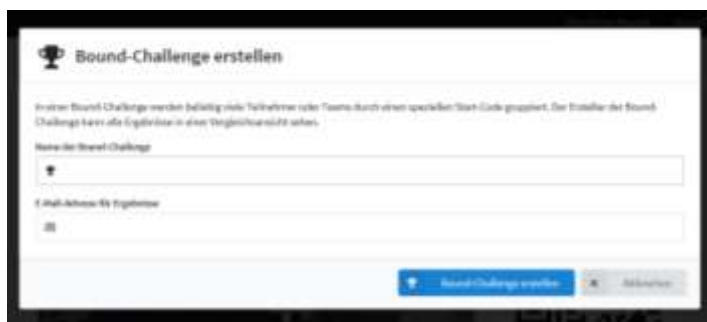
Bound-Challenge erstellen

In einer Bound-Challenge werden beliebig viele Teilnehmer oder Teams durch einen speziellen Start-Code gruppiert. Der Ersteller der Bound-Challenge kann alle Ergebnisse in einer Vergleichsansicht sehen.

Name der Bound-Challenge

E-Mail-Adresse für Ergebnisse

Bound-Challenge erstellen

Abbrechen